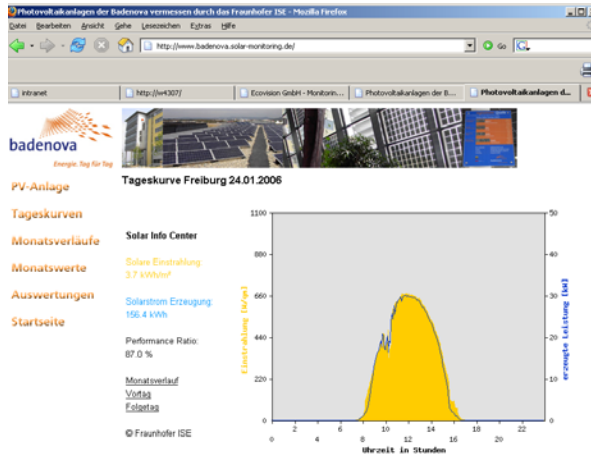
Photovoltaikanlagen der Badenova vermessen durch das Fraunhofer ISE - Mozilla Firefox

Datei Bearbeiten Ansicht Gehe Lesezeichen Extras Hilfe

http://www.badenova.solar-monitoring.de/

Go

Intranet | http://w4307/ | Ecovision GmbH - Monitorin... | Photovoltaikanlagen der B... | Photovoltaikanlagen d...

badenova
Energie. Tag für Tag

PV-Anlage
Tageskurven
Monatsverläufe
Monatswerte
Auswertungen
Startseite

Tageskurve Freiburg 24.01.2006

Solar Info Center

Solare Einstrahlung:
3.7 kWh/m²

Solarstrom Erzeugung:
156.4 kWh

Performance Ratio:
87.0 %

Monatsverlauf
Vortag
Folgetag

© Fraunhofer ISE

1100
880
660
440
220
0

Einstrahlung [W/qm]

50
40
30
20
10
0

erzeugte Leistung [kW]

0 2 4 6 8 10 12 14 16 18 20 22

Uhrzeit in Stunden